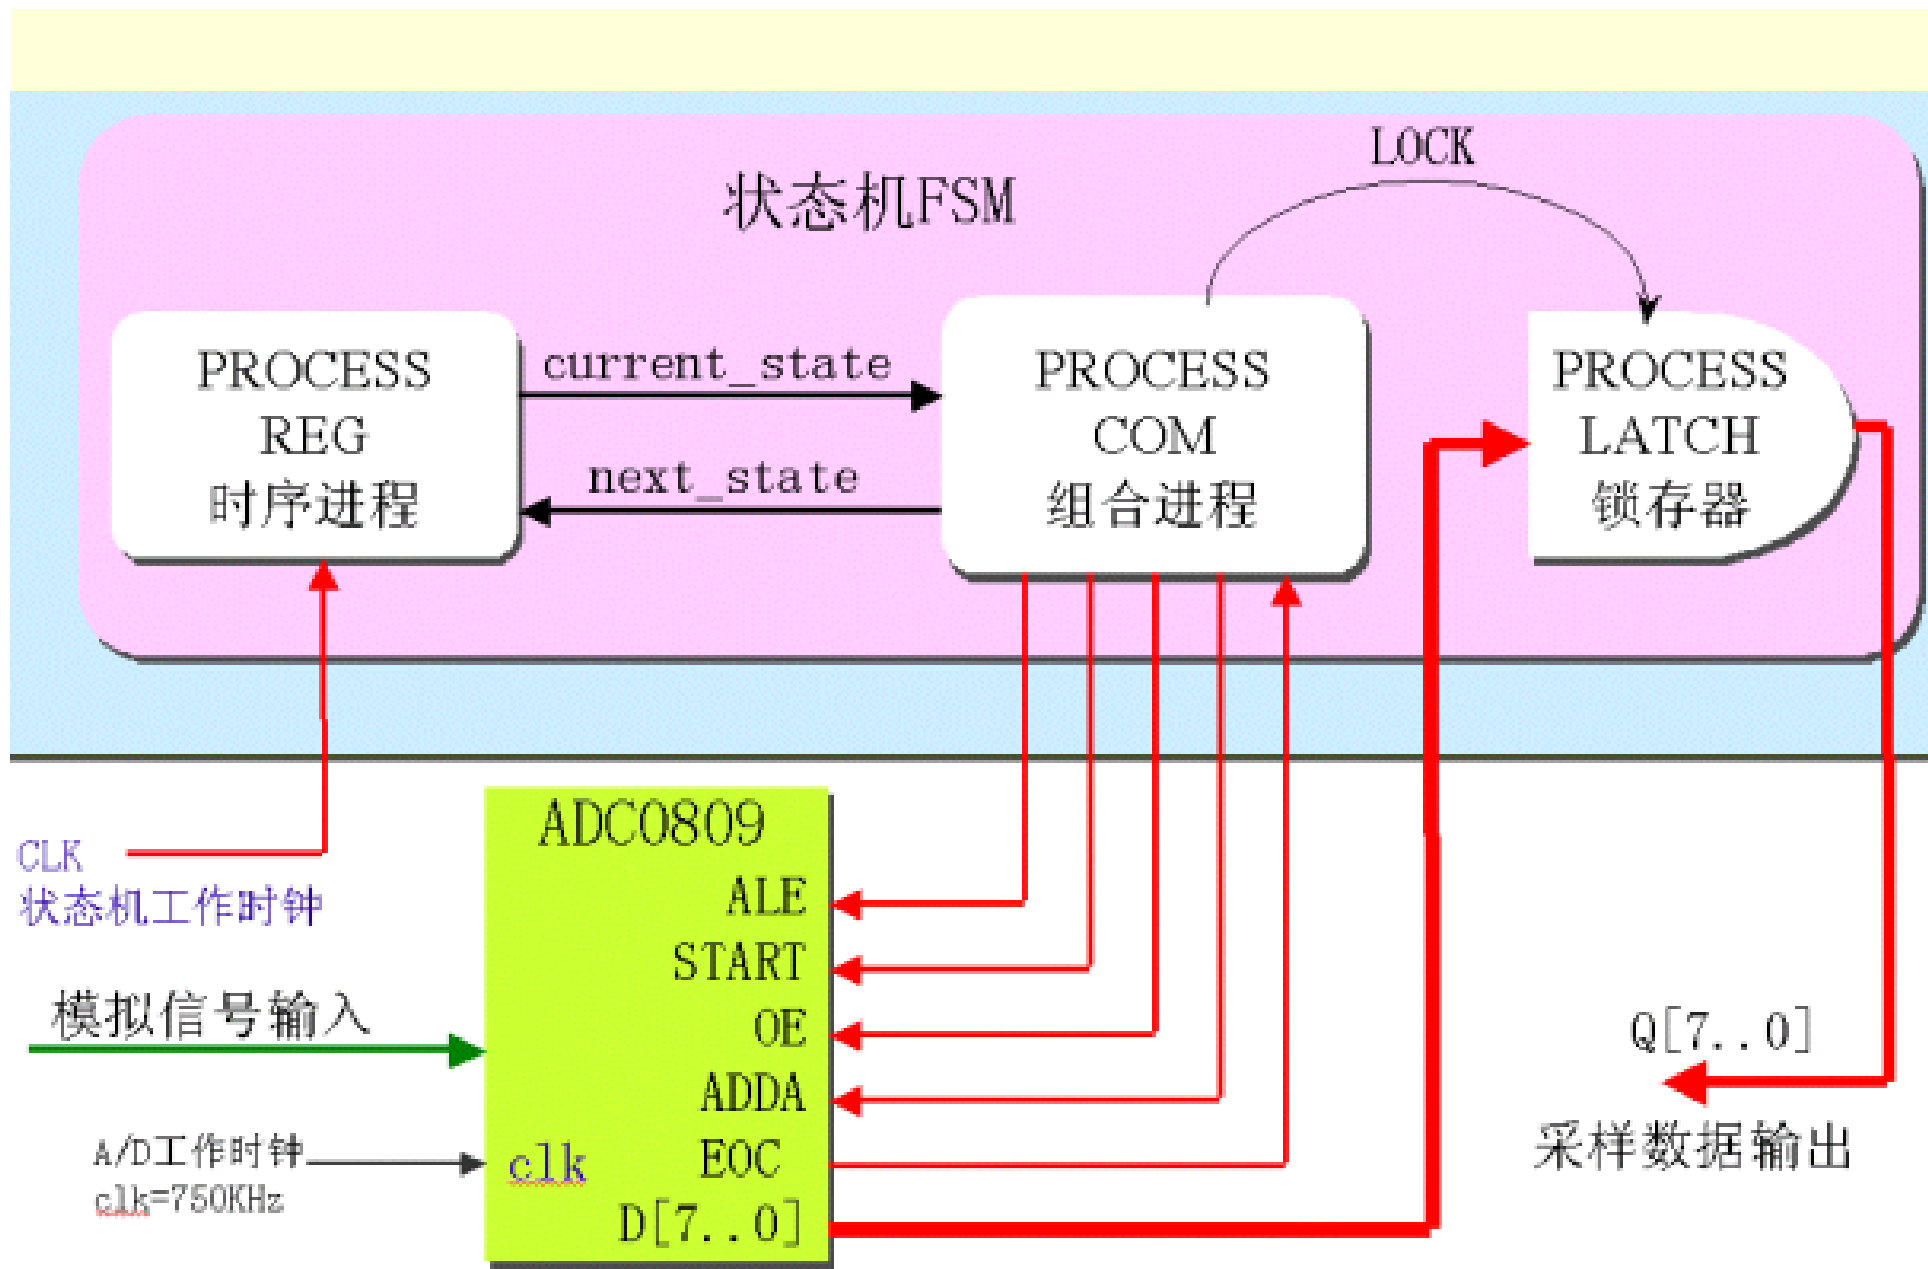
LOCK

状态机FSM

PROCESS
REG
时序进程

current_state

next_state

PROCESS
COM
组合进程

PROCESS
LATCH
锁存器

ADC0809

ALE
START
OE
ADDA
EOC
D[7..0]
clk

CLK
状态机工作时钟

模拟信号输入

A/D工作时钟
clk=750KHz

Q[7..0]

采样数据输出